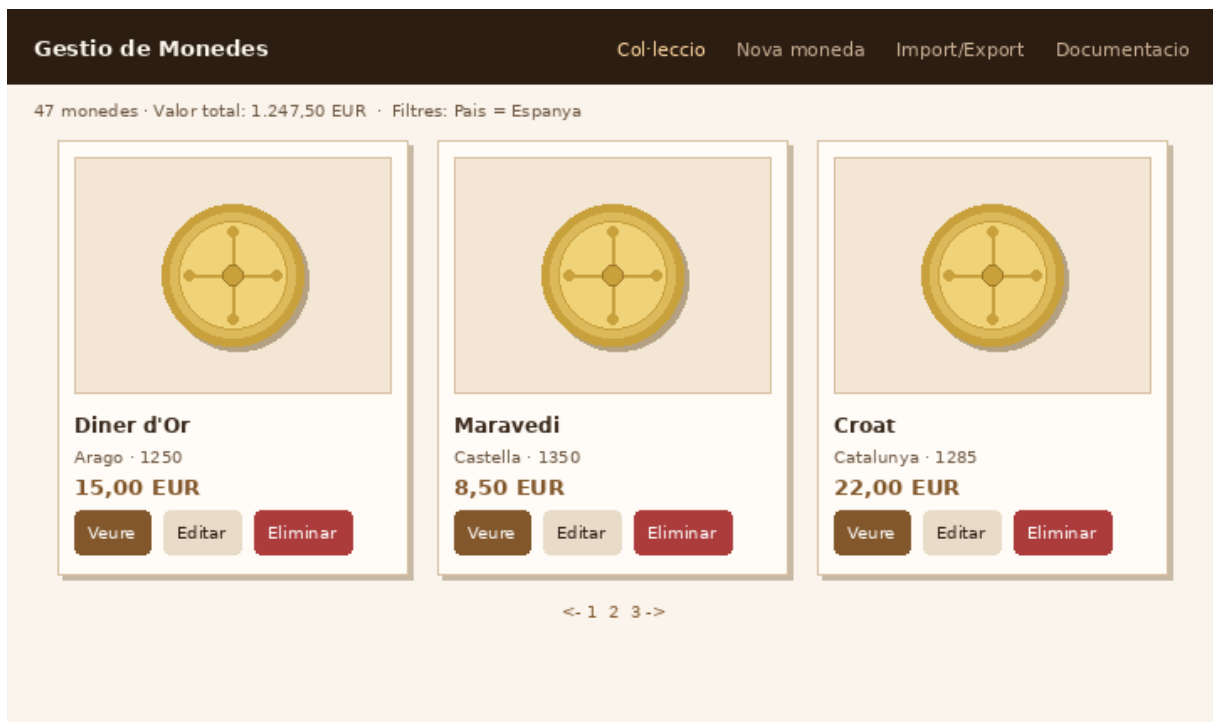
Gestio de Monedes

Col·leccio Nova moneda Import/Export Documentacio

47 monedes · Valor total: 1.247,50 EUR · Filtres: Pais = Espanya

Diner d'Or
Arago · 1250
15,00 EUR
Veure Editar Eliminar

Maravedi
Castella · 1350
8,50 EUR
Veure Editar Eliminar

Croat
Catalunya · 1285
22,00 EUR
Veure Editar Eliminar

<- 1 2 3 ->